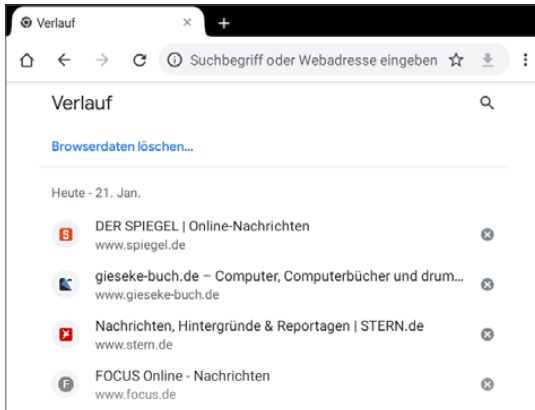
Verlauf ×
+
Suchbegriff oder Webadresse eingeben

Verlauf

Browserdaten löschen...

Heute - 21. Jan.

S DER SPIEGEL | Online-Nachrichten
www.spiegel.de

gieseke-buch.de – Computer, Computerbücher und drum...
www.gieseke-buch.de

Nachrichten, Hintergründe & Reportagen | STERN.de
www.stern.de

F FOCUS Online - Nachrichten
www.focus.de